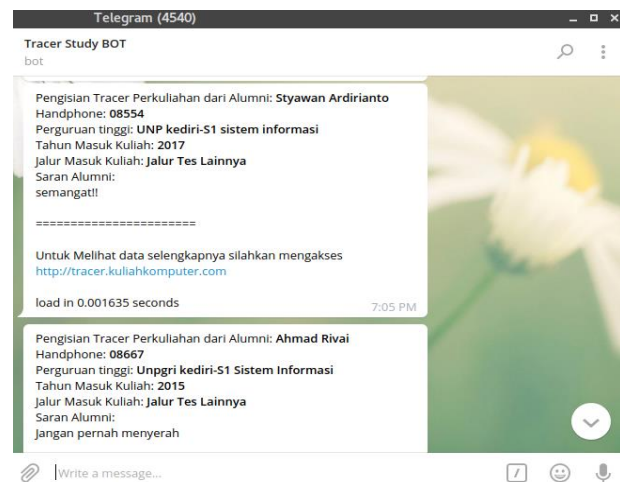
Telegram (4540)

Tracer Study BOT
bot

Pengisian Tracer Perkuliahan dari Alumni: Styawan Ardirianto
Handphone: 08554
Perguruan tinggi: UNP kediri-S1 sistem informasi
Tahun Masuk Kuliah: 2017
Jalur Masuk Kuliah: Jalur Tes Lainnya
Saran Alumni:
semangat!!

=======================

Untuk Melihat data selengkapnya silahkan mengakses
http://tracer.kuliahkomputer.com

load in 0.001635 seconds

7:05 PM

Pengisian Tracer Perkuliahan dari Alumni: Ahmad Rivai
Handphone: 08667
Perguruan tinggi: Unpgri kediri-S1 Sistem Informasi
Tahun Masuk Kuliah: 2015
Jalur Masuk Kuliah: Jalur Tes Lainnya
Saran Alumni:
Jangan pernah menyerah

Write a message...